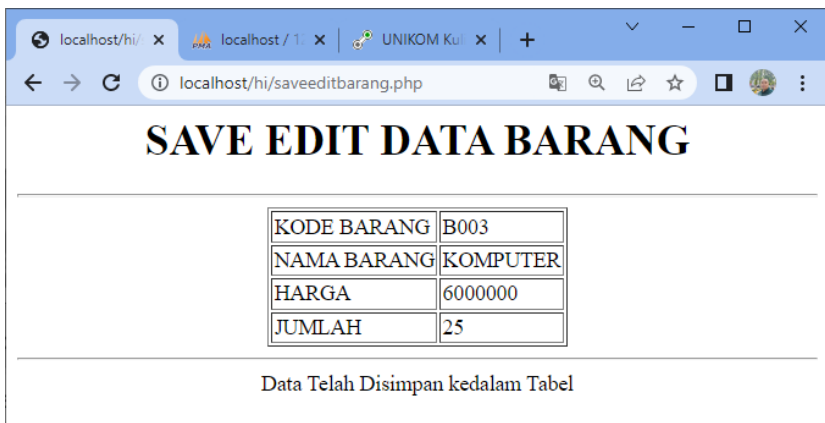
localhost/hi/ ×
localhost / 1 ×
UNIKOM Kul ×
+

localhost/hi/saveeditbarang.php

SAVE EDIT DATA BARANG

| KODE BARANG | B003 |
|---|---|
| NAMA BARANG | KOMPUTER |
| HARGA | 6000000 |
| JUMLAH | 25 |

Data Telah Disimpan kedalam Tabel